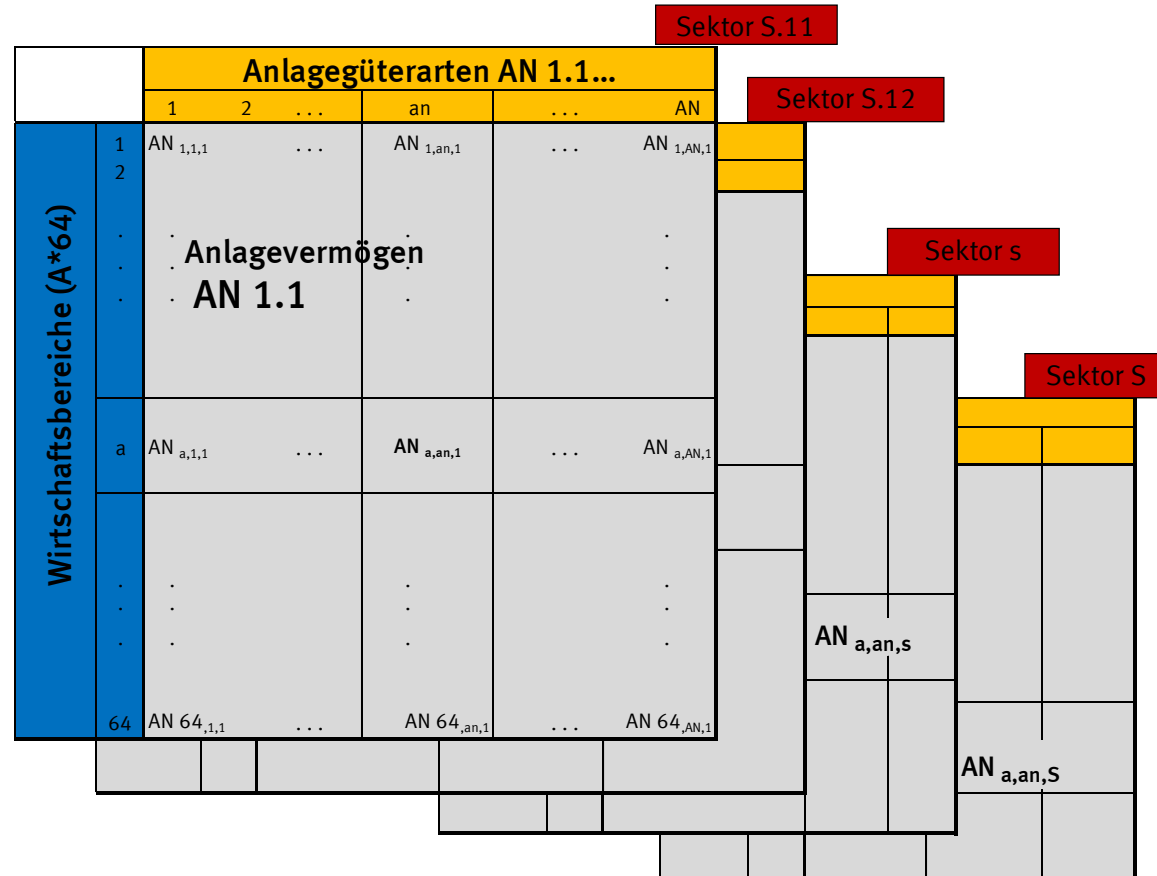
Sektor S.11

Sektor S.12

Sektor s

Sektor S

Anlagegüterarten AN 1.1...

1 2 . . . an . . . AN

Wirtschaftsbereiche (A*64)

1
2
.
.
.
a
.
.
.
64

$AN_{1,1,1}$ . . . $AN_{1,an,1}$ . . . $AN_{1,AN,1}$

Anlagevermögen
AN 1.1

$AN_{a,1,1}$ . . . $AN_{a,an,1}$ . . . $AN_{a,AN,1}$

$AN\ 64_{,1,1}$ . . . $AN\ 64_{,an,1}$ . . . $AN\ 64_{,AN,1}$

$AN_{a,an,s}$

$AN_{a,an,S}$